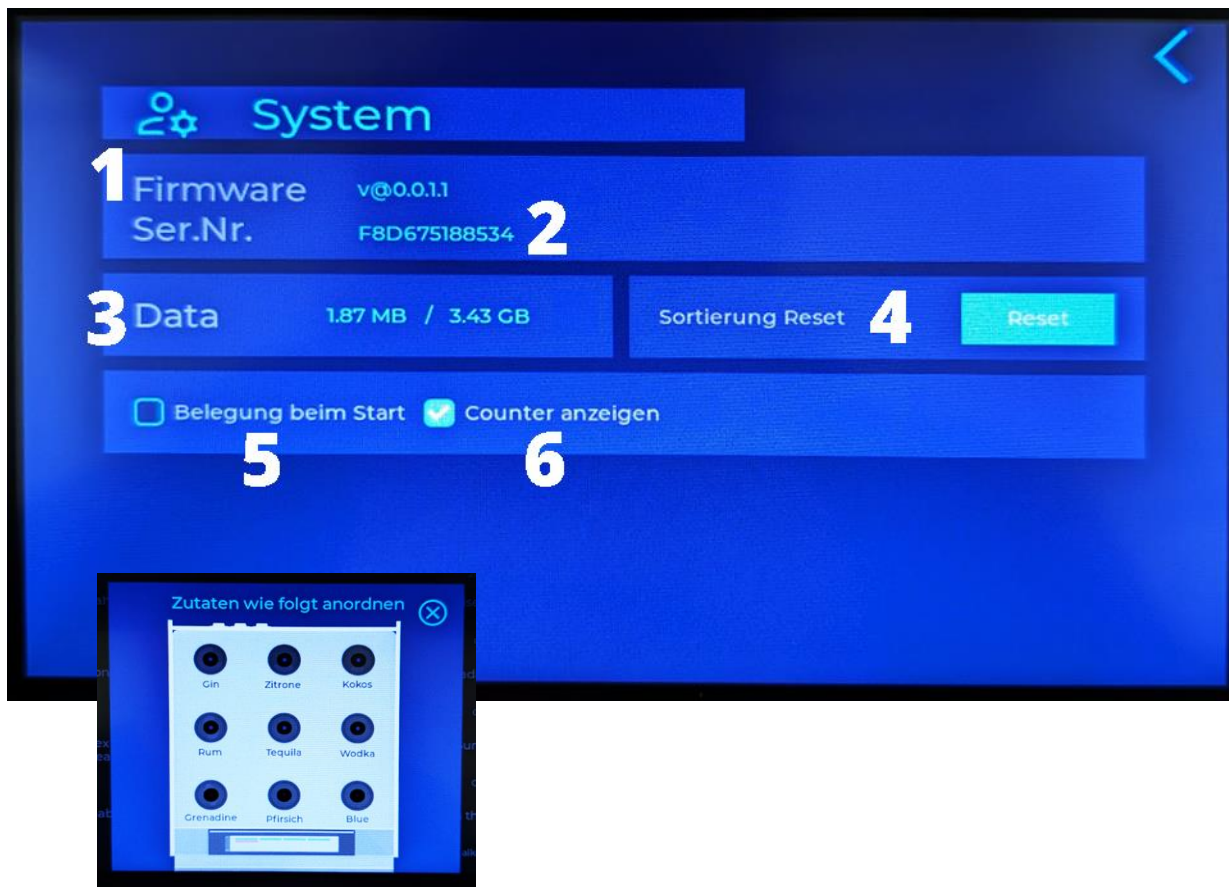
System

1 Firmware v@0.0.1.1
Ser.Nr. F8D675188534 2

3 Data 1.87 MB / 3.43 GB

Sortierung Reset 4 Reset

Belegung beim Start Counter anzeigen
5 6

Zutaten wie folgt anordnen

Gin Zitrone Kokos
Rum Tequila Wodka
Grenadine Pfirsich Blue